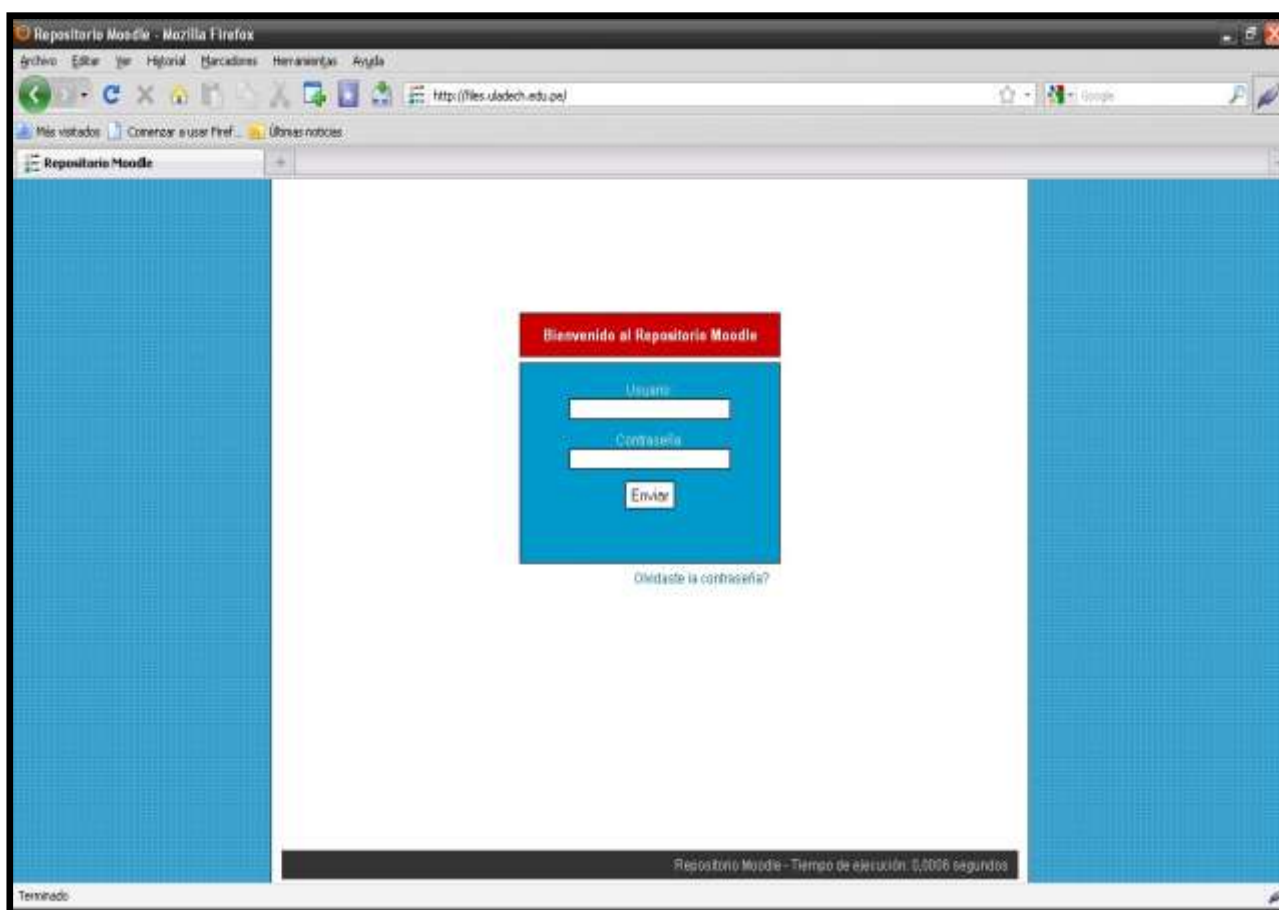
Repositorio Moodle - Mozilla Firefox

Archivo Editar Ver Historial Marcadores Herramientas Ayuda

http://files.uladech.edu.pe/

Google

Más visitados Comenzar a usar Firef... Últimas noticias

Repositorio Moodle

Bienvenido al Repositorio Moodle

Usuario

Contraseña

Enviar

Olvidaste la contraseña?

Repositorio Moodle - Tiempo de ejecución: 0,0006 segundos

Terminado